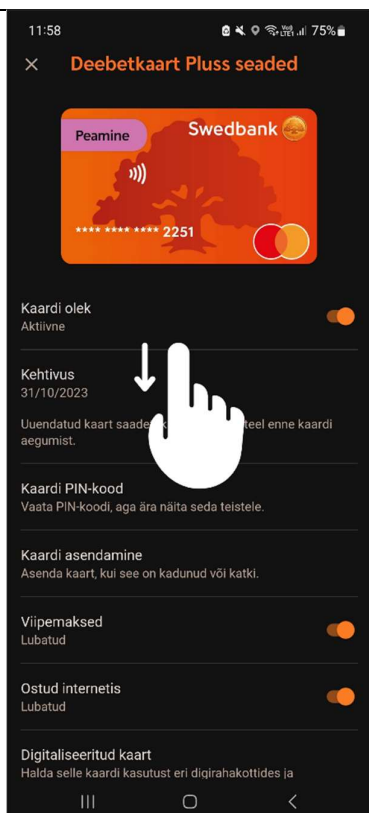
11:58 75%

×

Deebetkaart Pluss seaded

Peamine

Swedbank

**** **** **** 2251

Kaardi olek
Aktiivne

Kehtivus
31/10/2023

Uuendatud kaart saade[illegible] teel enne kaardi aegumist.

Kaardi PIN-kood
Vaata PIN-koodi, aga ära näita seda teistele.

Kaardi asendamine
Asenda kaart, kui see on kadunud või katki.

Viipemaksed
Lubatud

Ostud internetis
Lubatud

Digitaliseeritud kaart
Halda selle kaardi kasutust eri digirahakottides ja